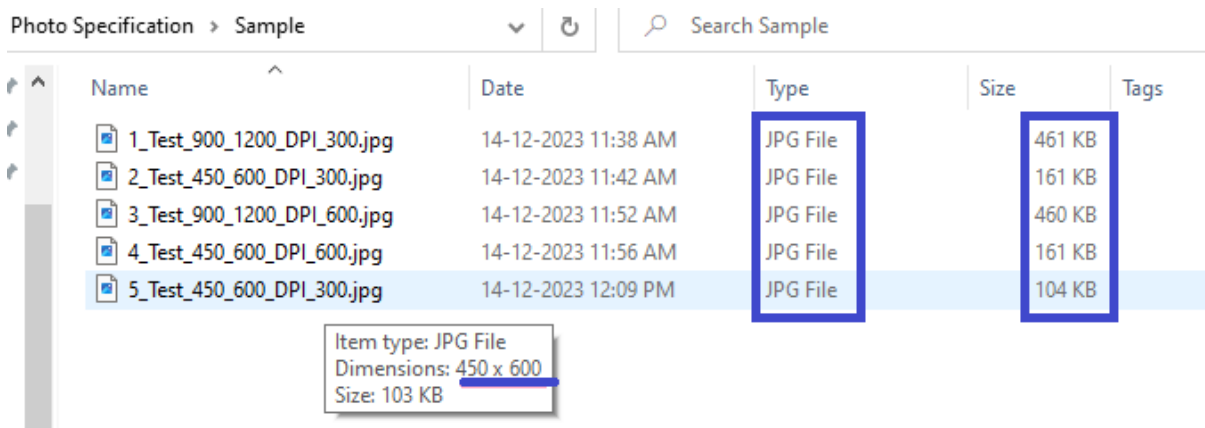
Photo Specification > Sample

Search Sample

| Name | Date | Type | Size | Tags |
|---|---|---|---|---|
| 1_Test_900_1200_DPI_300.jpg | 14-12-2023 11:38 AM | JPG File | 461 KB | |
| 2_Test_450_600_DPI_300.jpg | 14-12-2023 11:42 AM | JPG File | 161 KB | |
| 3_Test_900_1200_DPI_600.jpg | 14-12-2023 11:52 AM | JPG File | 460 KB | |
| 4_Test_450_600_DPI_600.jpg | 14-12-2023 11:56 AM | JPG File | 161 KB | |
| 5_Test_450_600_DPI_300.jpg | 14-12-2023 12:09 PM | JPG File | 104 KB | |

Item type: JPG File
Dimensions: 450 x 600
Size: 103 KB